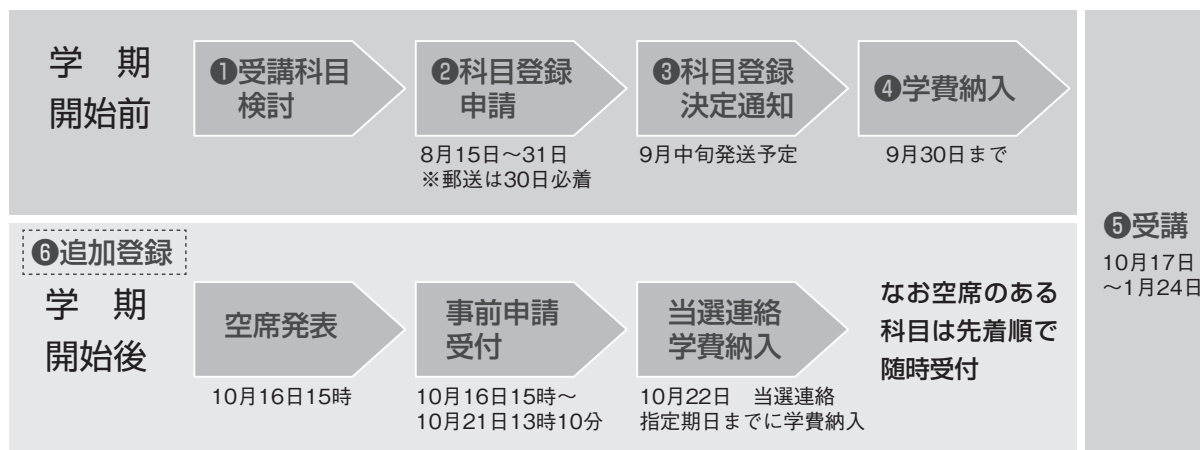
学期開始前

❶受講科目検討

❷科目登録申請
8月15日～31日
※郵送は30日必着

❸科目登録決定通知
9月中旬発送予定

❹学費納入
9月30日まで

❻追加登録

学期開始後

空席発表
10月16日15時

事前申請受付
10月16日15時～
10月21日13時10分

当選連絡学費納入
10月22日　当選連絡
指定期日までに学費納入

なお空席のある科目は先着順で随時受付

❺受講
10月17日
～1月24日